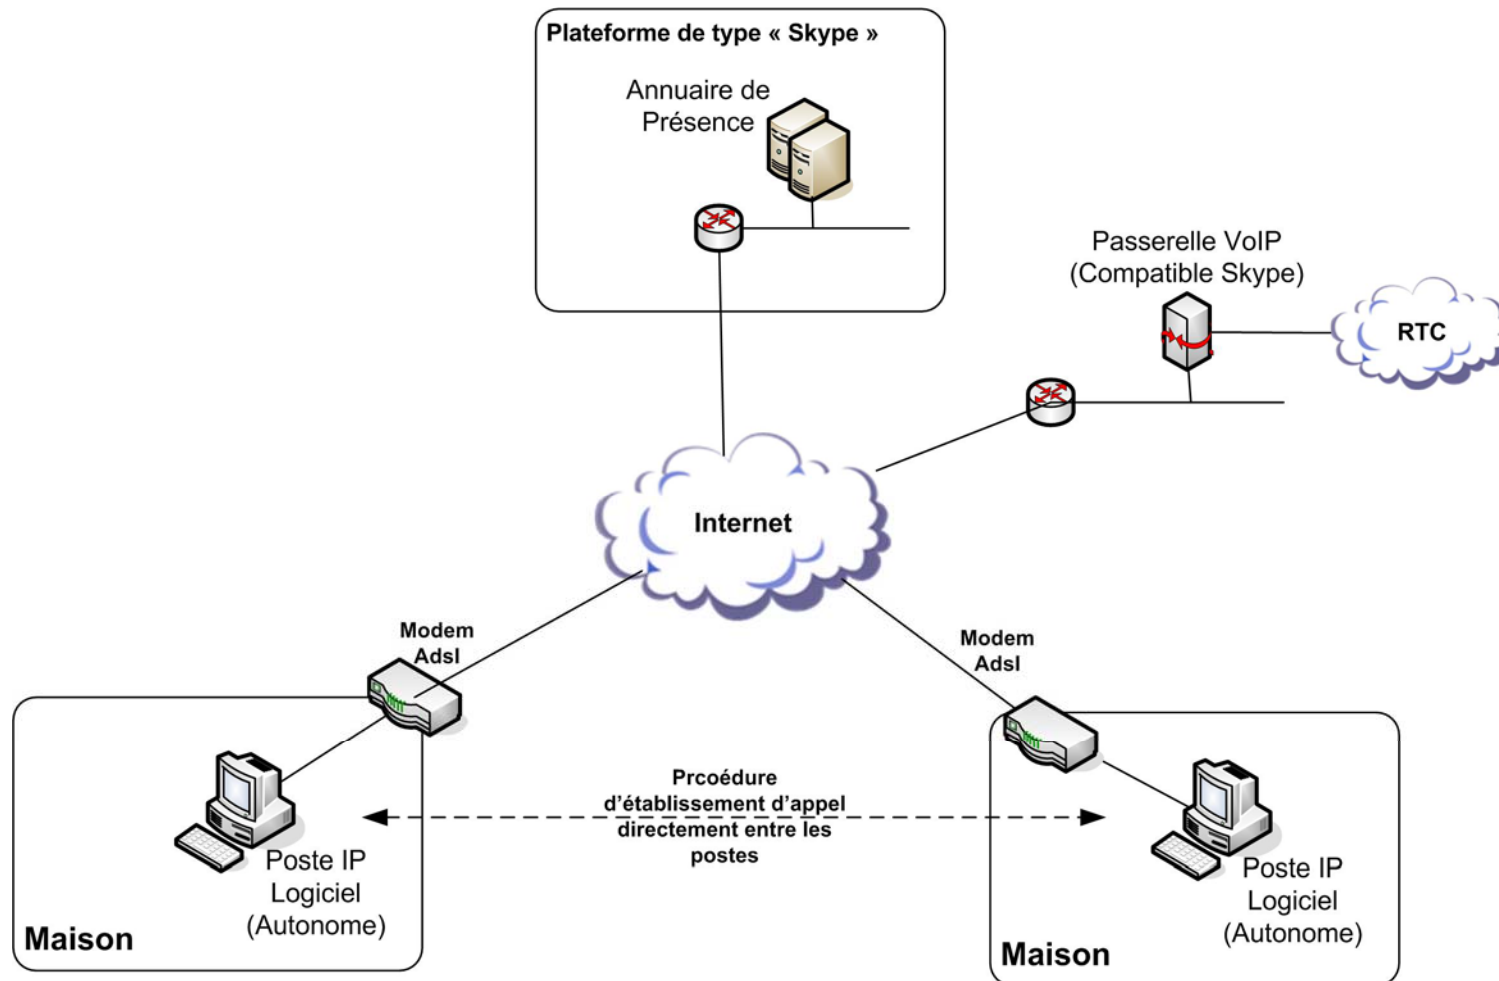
Plateforme de type « Skype »

Annuaire de Présence

Passerelle VoIP (Compatible Skype)

RTC

Internet

Modem Adsl

Modem Adsl

Prcoédure d'établissement d'appel directement entre les postes

Poste IP Logiciel (Autonome)

Maison

Poste IP Logiciel (Autonome)

Maison